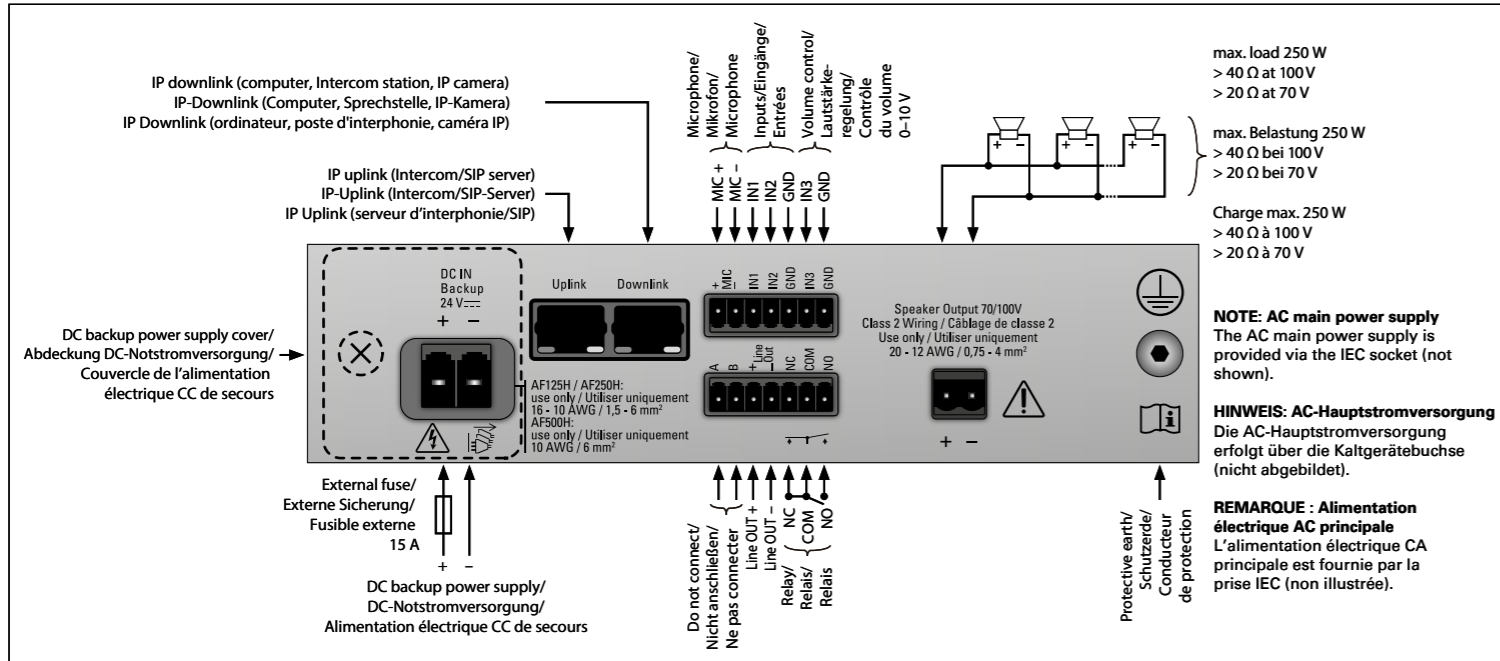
IP downlink (computer, Intercom station, IP camera)
IP-Downlink (Computer, Sprechstelle, IP-Kamera)
IP Downlink (ordinateur, poste d'interphonie, caméra IP)

IP uplink (Intercom/SIP server)
IP-Uplink (Intercom/SIP-Server)
IP Uplink (serveur d'interphonie/SIP)

Microphone/ Mikrofon/ Microphone

Inputs/Eingänge/ Entrées

Volume control/ Lautstärkeregelung/ Contrôle du volume 0–10 V

MIC + MIC – IN1 IN2 GND IN3 GND

max. load 250 W
> 40 Ω at 100 V
> 20 Ω at 70 V

max. Belastung 250 W
> 40 Ω bei 100 V
> 20 Ω bei 70 V

Charge max. 250 W
> 40 Ω à 100 V
> 20 Ω à 70 V

DC IN
Backup
24 V
+ –

Uplink Downlink

+ MIC – IN1 IN2 GND IN3 GND

Speaker Output 70/100V
Class 2 Wiring / Câblage de classe 2
Use only / Utiliser uniquement
20 - 12 AWG / 0,75 - 4 mm²

A B + Line Out – NC COM NO

+ –

AF125H / AF250H:
use only / Utiliser uniquement
16 - 10 AWG / 1,5 - 6 mm²
AF500H:
use only / Utiliser uniquement
10 AWG / 6 mm²

DC backup power supply cover/
Abdeckung DC-Notstromversorgung/
Couvercle de l'alimentation électrique CC de secours

NOTE: AC main power supply
The AC main power supply is provided via the IEC socket (not shown).

HINWEIS: AC-Hauptstromversorgung
Die AC-Hauptstromversorgung erfolgt über die Kaltgerätebuchse (nicht abgebildet).

REMARQUE : Alimentation électrique AC principale
L'alimentation électrique CA principale est fournie par la prise IEC (non illustrée).

External fuse/
Externe Sicherung/
Fusible externe
15 A

+ –

DC backup power supply/
DC-Notstromversorgung/
Alimentation électrique CC de secours

Do not connect/ Nicht anschließen/ Ne pas connecter

Line OUT +
Line OUT –

NC COM NO

Relay/ Relais/ Relais

Protective earth/ Schutzerde/ Conducteur de protection